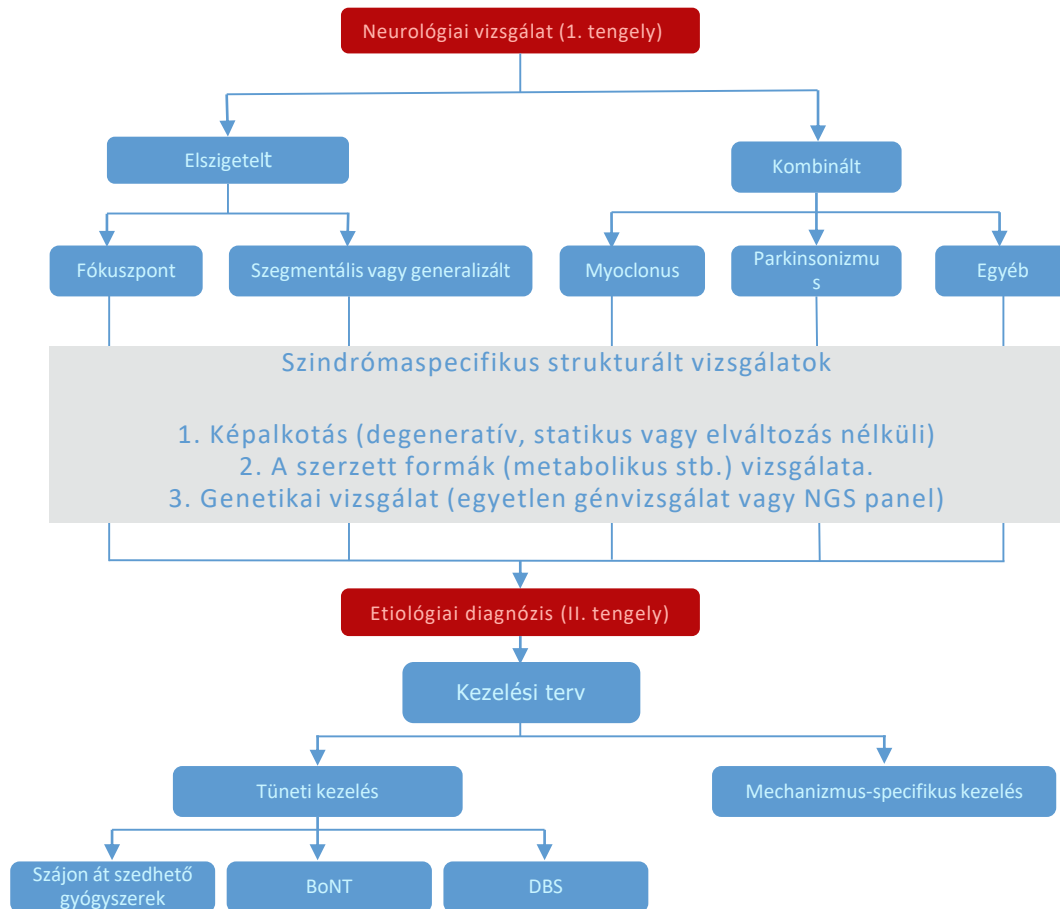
Neurológiai vizsgálat (1. tengely)

Elszigetelt

Kombinált

Fókuszpont

Szegmentális vagy generalizált

Myoclonus

Parkinsonizmus

Egyéb

Szindrómaspecifikus strukturált vizsgálatok

1. Képalkotás (degeneratív, statikus vagy elváltozás nélküli)
2. A szerzett formák (metabolikus stb.) vizsgálata.
3. Genetikai vizsgálat (egyetlen génvizsgálat vagy NGS panel)

Etiológiai diagnózis (II. tengely)

Kezelési terv

Tüneti kezelés

Mechanizmus-specifikus kezelés

Szájon át szedhető gyógyszerek

BoNT

DBS